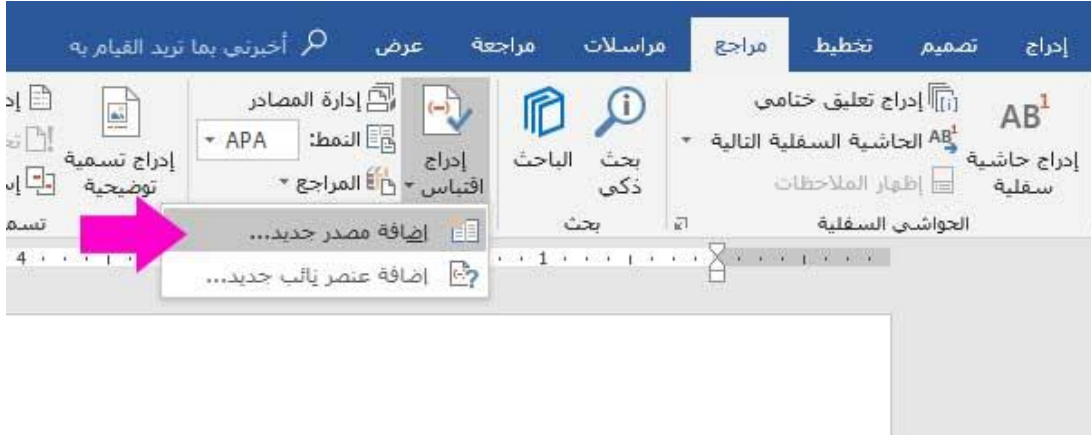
إدراج تصميم تخطيط مراجع مراسلات مراجعة عرض أخبرني بما تريد القيام به

AB$^1$ إدراج حاشية سفلية
إدراج تعليق ختامي
AB$^1$ الحاشية السفلية التالية
إظهار الملاحظات
الحواشي السفلية

بحث ذكي
الباحث
بحث

إدراج اقتباس
إدارة المصادر
النمط: APA
المراجع

إدراج تسمية توضيحية
تسم

إضافة مصدر جديد...
إضافة عنصر نائب جديد...